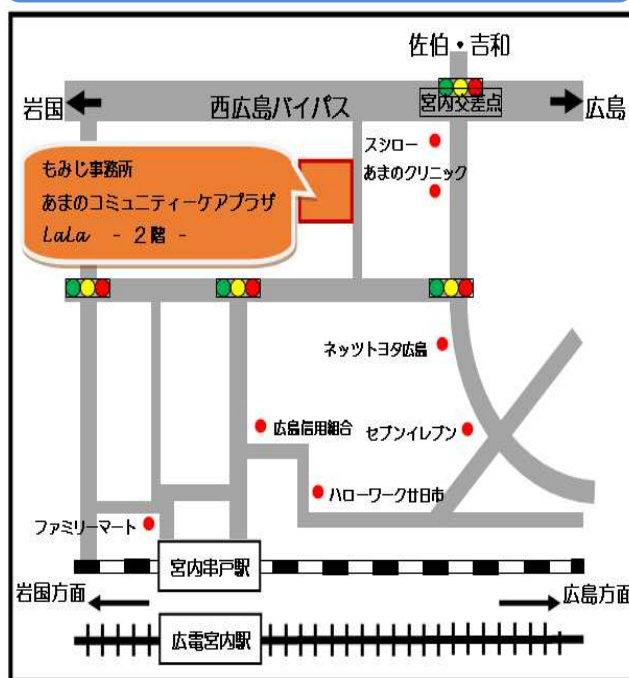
佐伯・吉和

岩国

西広島バイパス

宮内交差点

広島

スシロー

あまのクリニック

もみじ事務所
あまのコミュニティーケアプラザ
LaLa - 2階 -

ネッツトヨタ広島

広島信用組合

セブンイレブン

ハローワーク廿日市

ファミリーマート

宮内串戸駅

岩国方面

広島方面

広電宮内駅